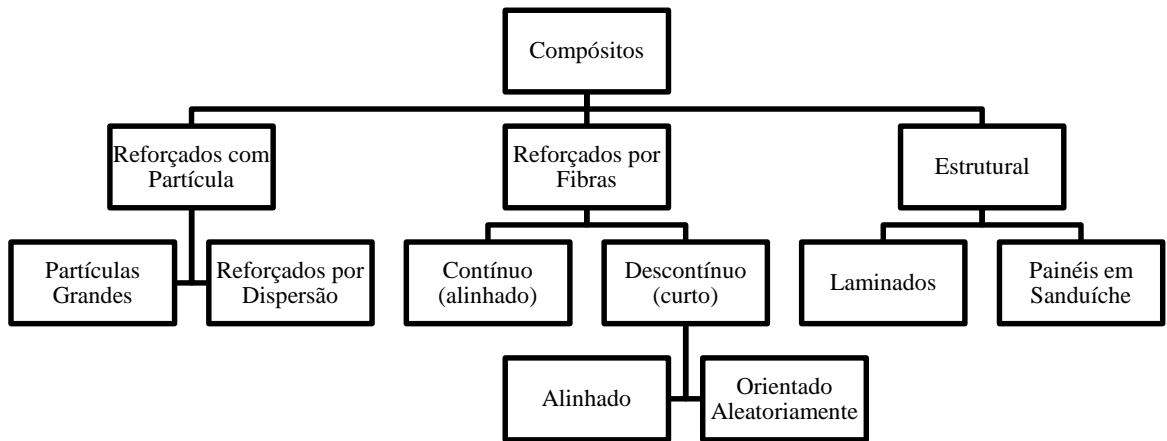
Compósitos

Reforçados com Partícula

Reforçados por Fibras

Estrutural

Partículas Grandes

Reforçados por Dispersão

Contínuo (alinhado)

Descontínuo (curto)

Laminados

Painéis em Sanduíche

Alinhado

Orientado Aleatoriamente